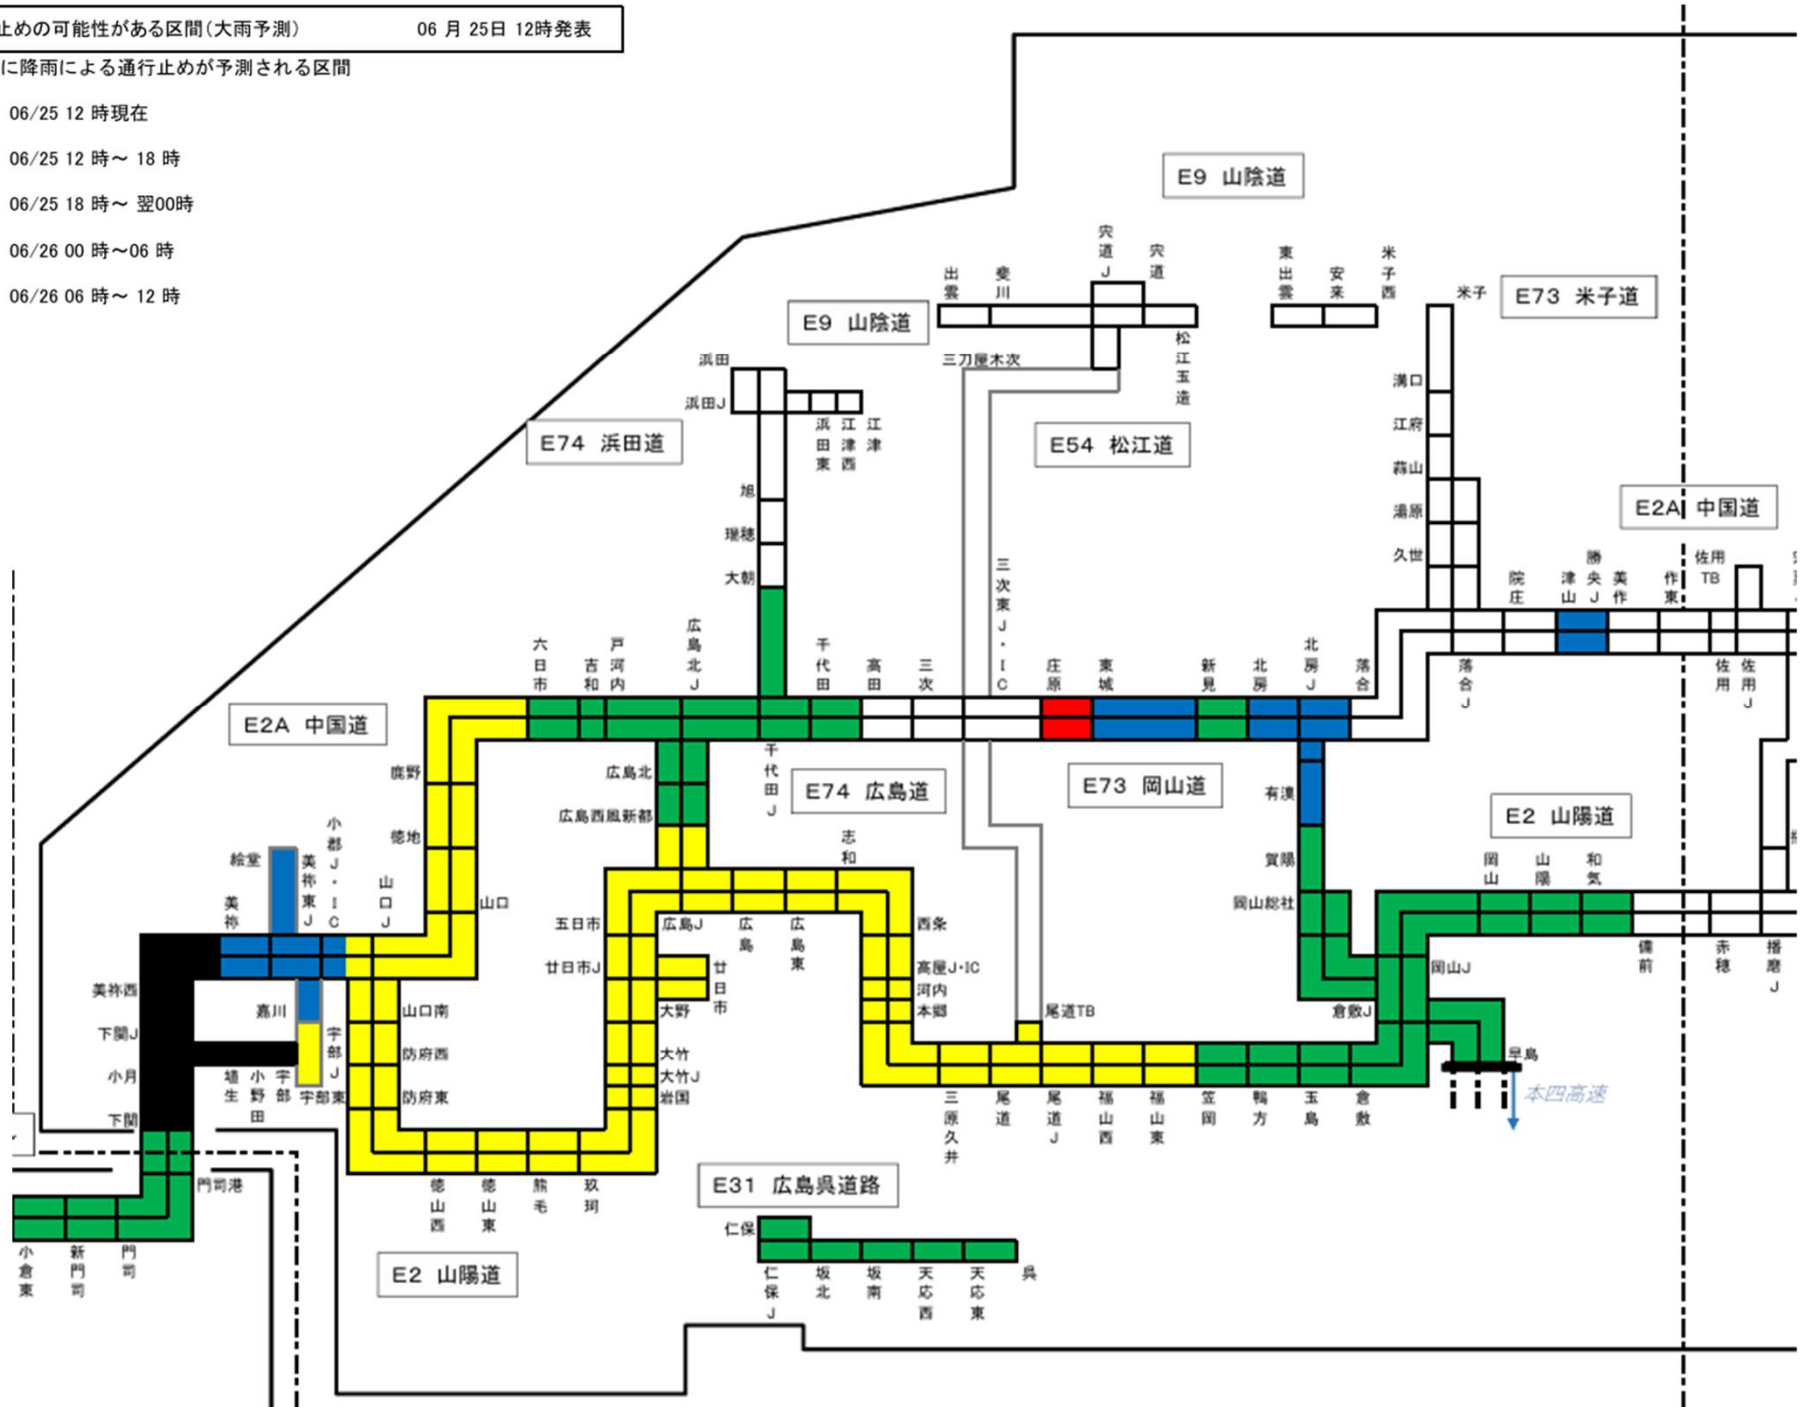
止めの可能性がある区間(大雨予測)　06 月 25日 12時発表

に降雨による通行止めが予測される区間

06/25 12 時現在

06/25 12 時～ 18 時

06/25 18 時～ 翌00時

06/26 00 時～06 時

06/26 06 時～ 12 時

E9 山陰道

E9 山陰道

E74 浜田道

E54 松江道

E73 米子道

E2A 中国道

E2A 中国道

E74 広島道

E73 岡山道

E2 山陽道

E31 広島呉道路

E2 山陽道

本四高速

出雲 斐川 宍道J 宍道 松江玉造 三刀屋木次 東出雲 安来 米子西 米子

浜田 浜田J 浜田東 江津西 江津 旭 瑞穂 大朝

溝口 江府 蒜山 湯原 久世 院庄 津山 勝央J 美作 作東 佐用TB 佐用 佐用J 落合J

六日市 吉和 戸河内 広島北J 千代田 高田 三次 三次東J・IC 庄原 東城 新見 北房 北房J 落合

鹿野 徳地 山口 山口J 小郡J・IC 美祢東J 美祢 絵堂 美祢西 下関J 小月 下関 嘉川 埴生 小野田 宇部 宇部J 宇部東 山口南 防府西 防府東 徳山西 徳山東 熊毛 玖珂 門司港 小倉東 新門司 門司

広島北 広島西風新都 千代田J 志和 五日市 廿日市J 広島J 広島 広島東 廿日市 大野 大竹 大竹J 岩国 西条 高屋J・IC 河内 本郷 三原久井 尾道 尾道J 尾道TB 福山西 福山東 笠岡 鴨方 玉島 倉敷 倉敷J 早島

有漢 賀陽 岡山総社 岡山J 岡山 山陽 和気 備前 赤穂 播磨J

仁保 仁保J 坂北 坂南 天応西 天応東 呉